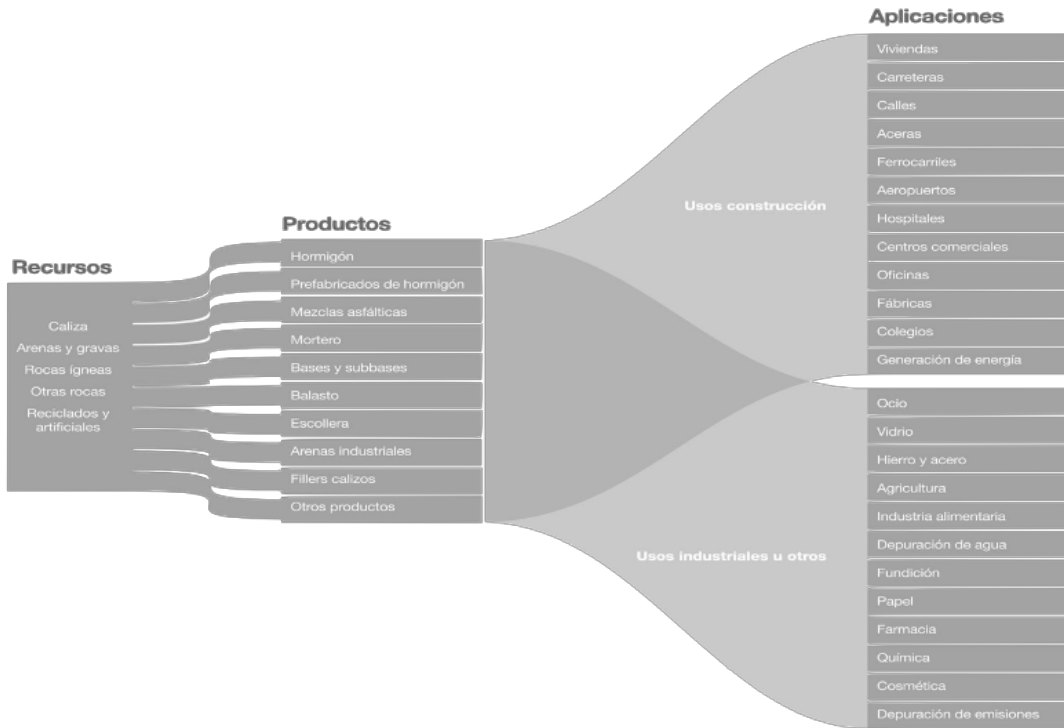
Aplicaciones

Recursos

Caliza
Arenas y gravas
Rocas ígneas
Otras rocas
Reciclados y artificiales

Productos

Hormigón
Prefabricados de hormigón
Mezclas asfálticas
Mortero
Bases y subbases
Balasto
Escollera
Arenas industriales
Fillers calizos
Otros productos

Usos construcción

Viviendas
Carreteras
Calles
Aceras
Ferrocarriles
Aeropuertos
Hospitales
Centros comerciales
Oficinas
Fábricas
Colegios
Generación de energía

Usos industriales u otros

Ocio
Vidrio
Hierro y acero
Agricultura
Industria alimentaria
Depuración de agua
Fundición
Papel
Farmacia
Química
Cosmética
Depuración de emisiones